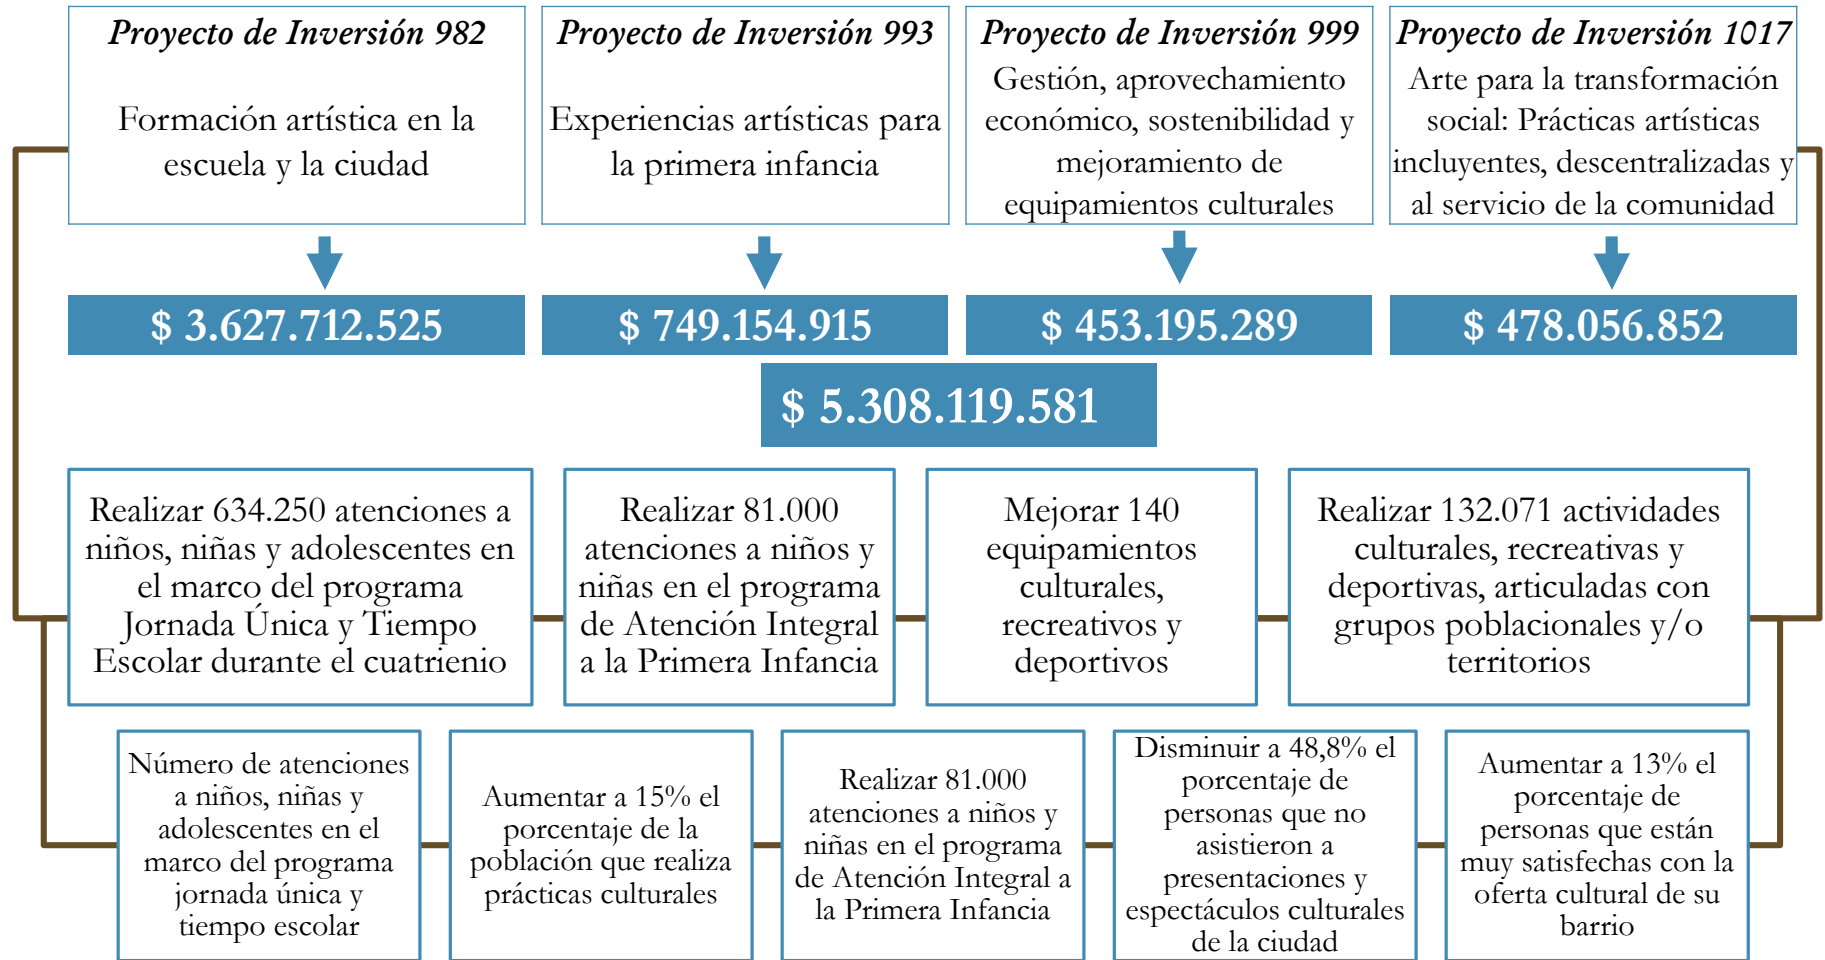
Proyecto de Inversión 982

Formación artística en la escuela y la ciudad

Proyecto de Inversión 993

Experiencias artísticas para la primera infancia

Proyecto de Inversión 999

Gestión, aprovechamiento económico, sostenibilidad y mejoramiento de equipamientos culturales

Proyecto de Inversión 1017

Arte para la transformación social: Prácticas artísticas incluyentes, descentralizadas y al servicio de la comunidad

\$ 3.627.712.525

\$ 749.154.915

\$ 453.195.289

\$ 478.056.852

\$ 5.308.119.581

Realizar 634.250 atenciones a niños, niñas y adolescentes en el marco del programa Jornada Única y Tiempo Escolar durante el cuatrienio

Realizar 81.000 atenciones a niños y niñas en el programa de Atención Integral a la Primera Infancia

Mejorar 140 equipamientos culturales, recreativos y deportivos

Realizar 132.071 actividades culturales, recreativas y deportivas, articuladas con grupos poblacionales y/o territorios

Número de atenciones a niños, niñas y adolescentes en el marco del programa jornada única y tiempo escolar

Aumentar a 15% el porcentaje de la población que realiza prácticas culturales

Realizar 81.000 atenciones a niños y niñas en el programa de Atención Integral a la Primera Infancia

Disminuir a 48,8% el porcentaje de personas que no asistieron a presentaciones y espectáculos culturales de la ciudad

Aumentar a 13% el porcentaje de personas que están muy satisfechas con la oferta cultural de su barrio